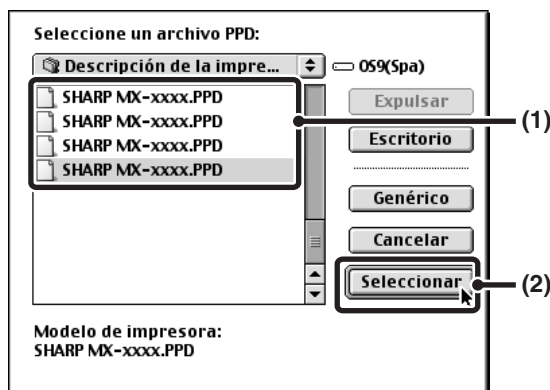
Seleccione un archivo PPD:

Descripción de la impre...

OS9(Spa)

SHARP MX-xxxx.PPD
SHARP MX-xxxx.PPD
SHARP MX-xxxx.PPD
SHARP MX-xxxx.PPD

Expulsar

Escritorio

Genérico

Cancelar

Seleccionar

(1)

(2)

Modelo de impresora:
SHARP MX-xxxx.PPD